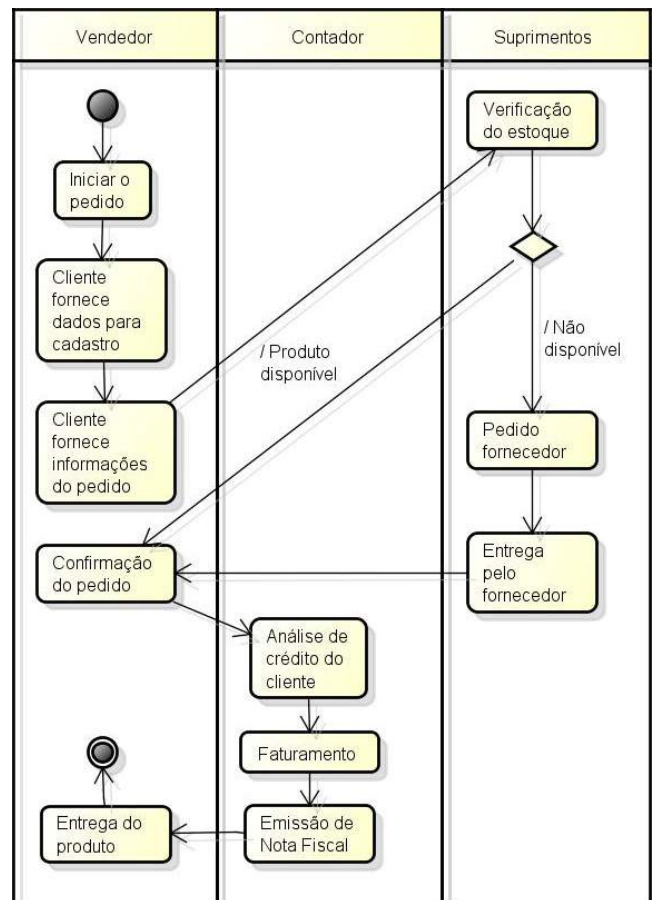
Vendedor

Contador

Suprimentos

Iniciar o pedido

Cliente fornece dados para cadastro

Cliente fornece informações do pedido

Verificação do estoque

/ Produto disponível

/ Não disponível

Pedido fornecedor

Entrega pelo fornecedor

Confirmação do pedido

Análise de crédito do cliente

Faturamento

Emissão de Nota Fiscal

Entrega do produto